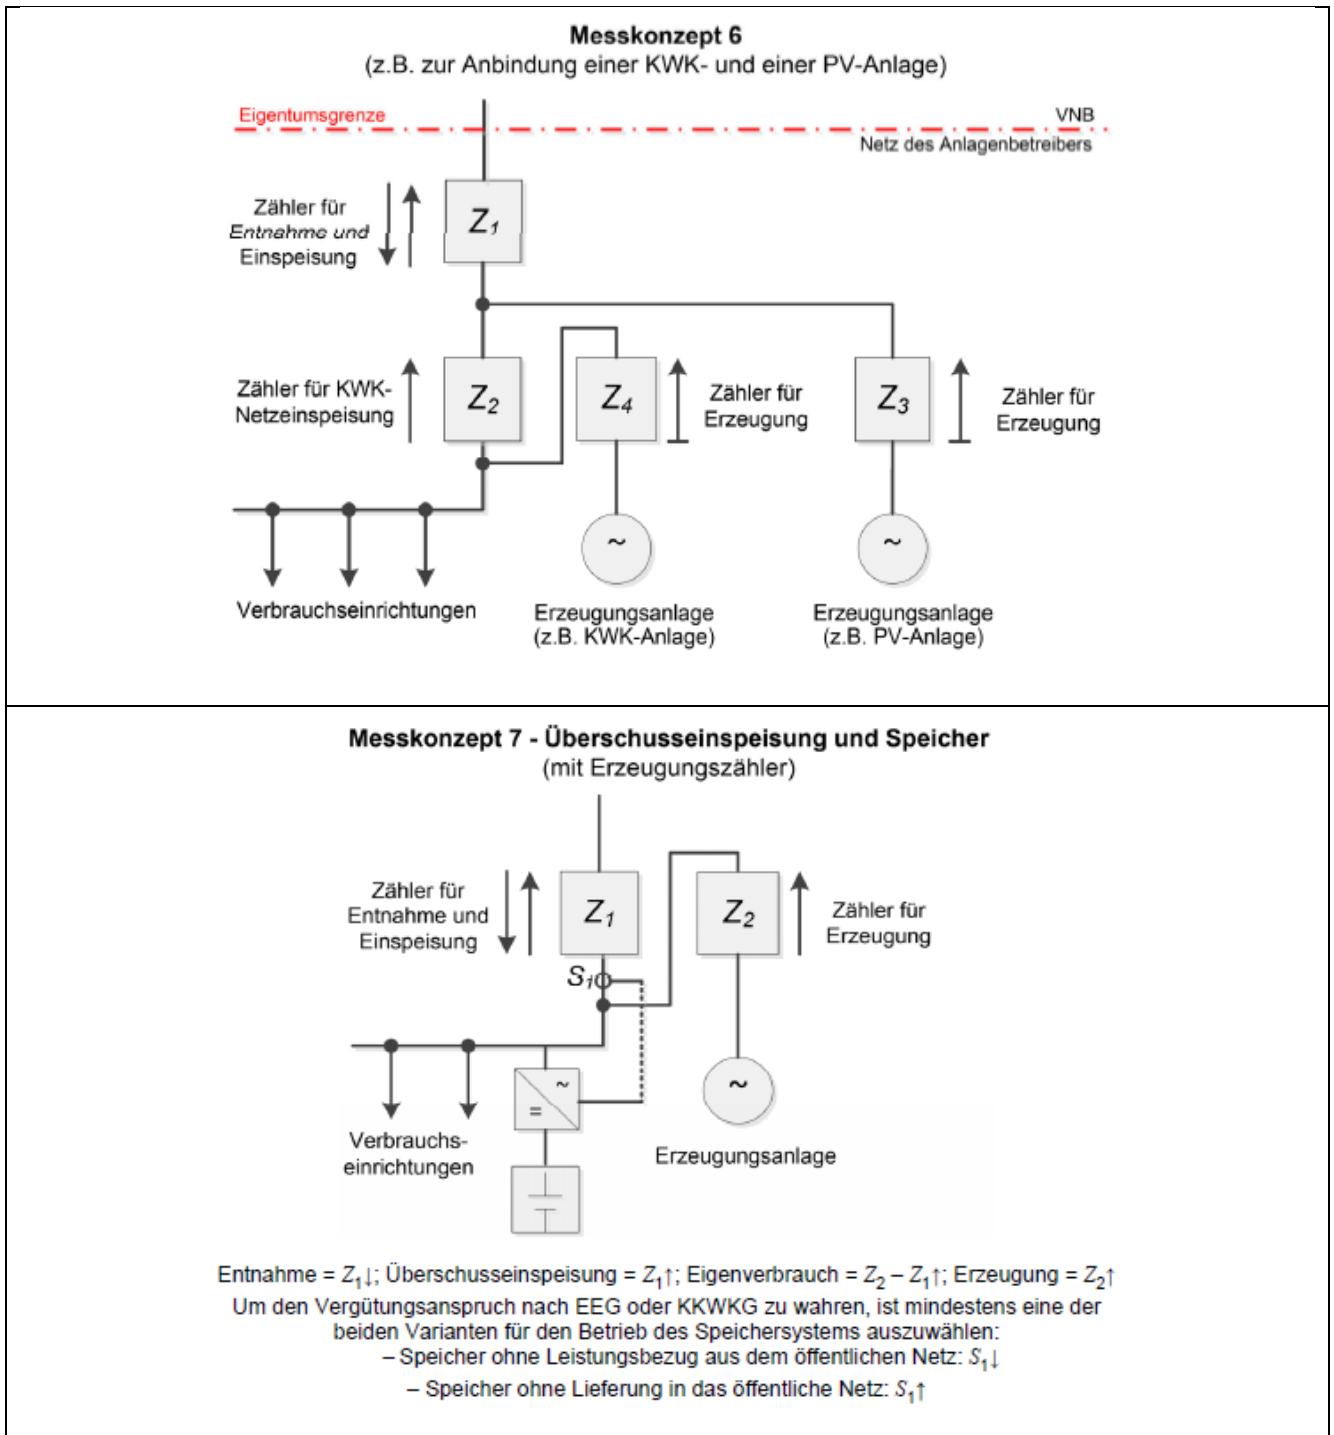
**Messkonzept 6**
(z.B. zur Anbindung einer KWK- und einer PV-Anlage)

Eigentumsgrenze

VNB

Netz des Anlagenbetreibers

Zähler für *Entnahme und* Einspeisung

$Z_1$

Zähler für KWK-Netzeinspeisung

$Z_2$

$Z_4$

Zähler für Erzeugung

$Z_3$

Zähler für Erzeugung

~

~

Verbrauchseinrichtungen

Erzeugungsanlage (z.B. KWK-Anlage)

Erzeugungsanlage (z.B. PV-Anlage)

**Messkonzept 7 - Überschusseinspeisung und Speicher**
(mit Erzeugungszähler)

Zähler für Entnahme und Einspeisung

$Z_1$

$Z_2$

Zähler für Erzeugung

$S_1$

~

=

~

Verbrauchs-einrichtungen

Erzeugungsanlage

Entnahme = $Z_1\downarrow$; Überschusseinspeisung = $Z_1\uparrow$; Eigenverbrauch = $Z_2 - Z_1\uparrow$; Erzeugung = $Z_2\uparrow$
Um den Vergütungsanspruch nach EEG oder KKWKG zu wahren, ist mindestens eine der beiden Varianten für den Betrieb des Speichersystems auszuwählen:
– Speicher ohne Leistungsbezug aus dem öffentlichen Netz: $S_1\downarrow$
– Speicher ohne Lieferung in das öffentliche Netz: $S_1\uparrow$